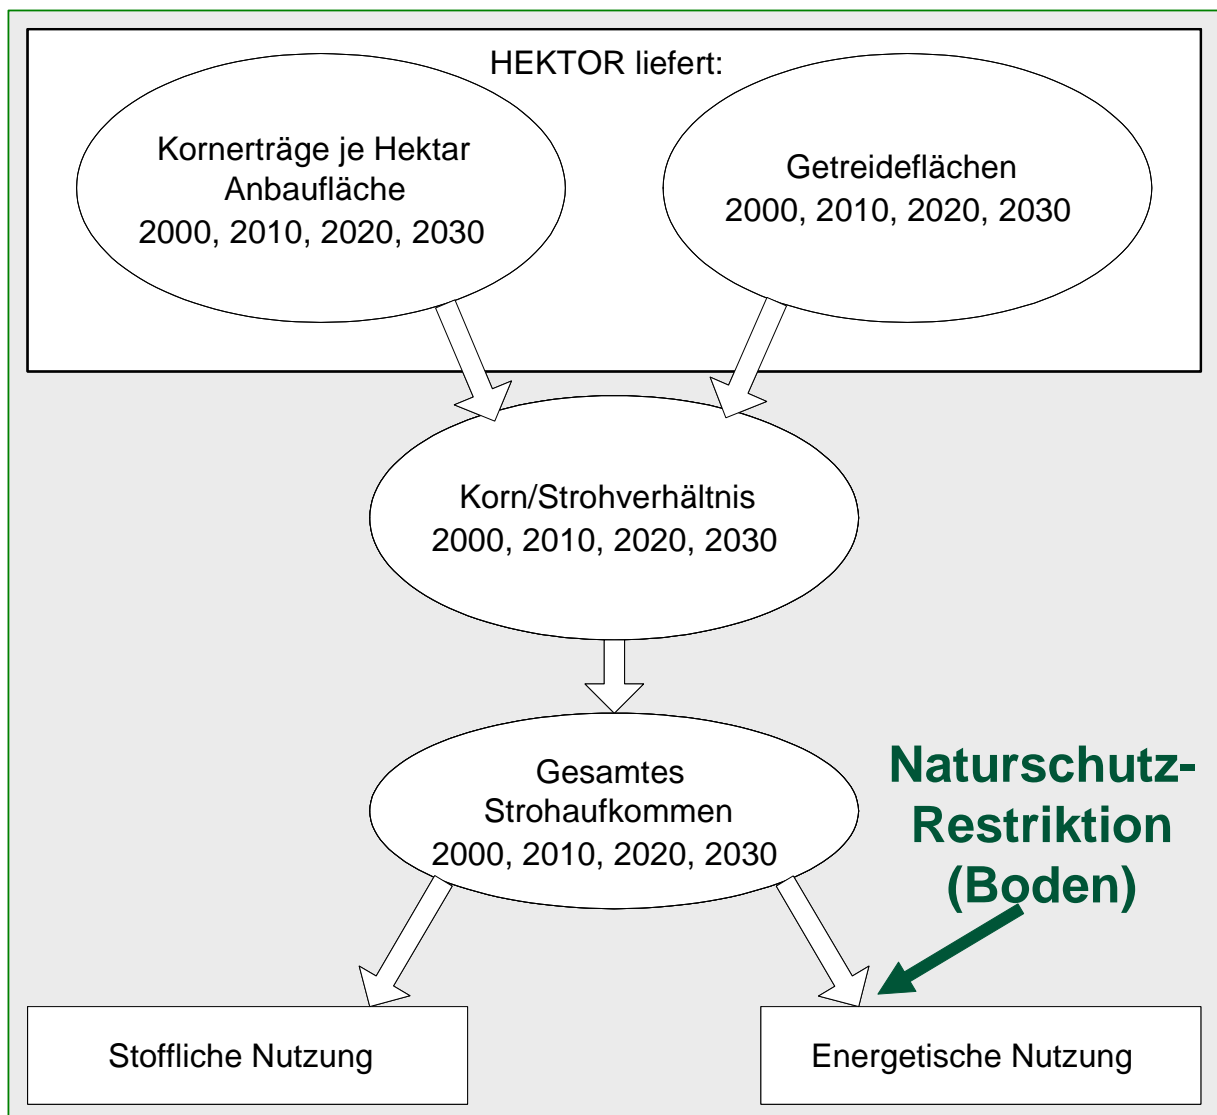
HEKTOR liefert:

Kornerträge je Hektar Anbaufläche
2000, 2010, 2020, 2030

Getreideflächen
2000, 2010, 2020, 2030

Korn/Strohverhältnis
2000, 2010, 2020, 2030

Gesamtes Strohaufkommen
2000, 2010, 2020, 2030

Naturschutz-Restriktion (Boden)

Stoffliche Nutzung

Energetische Nutzung